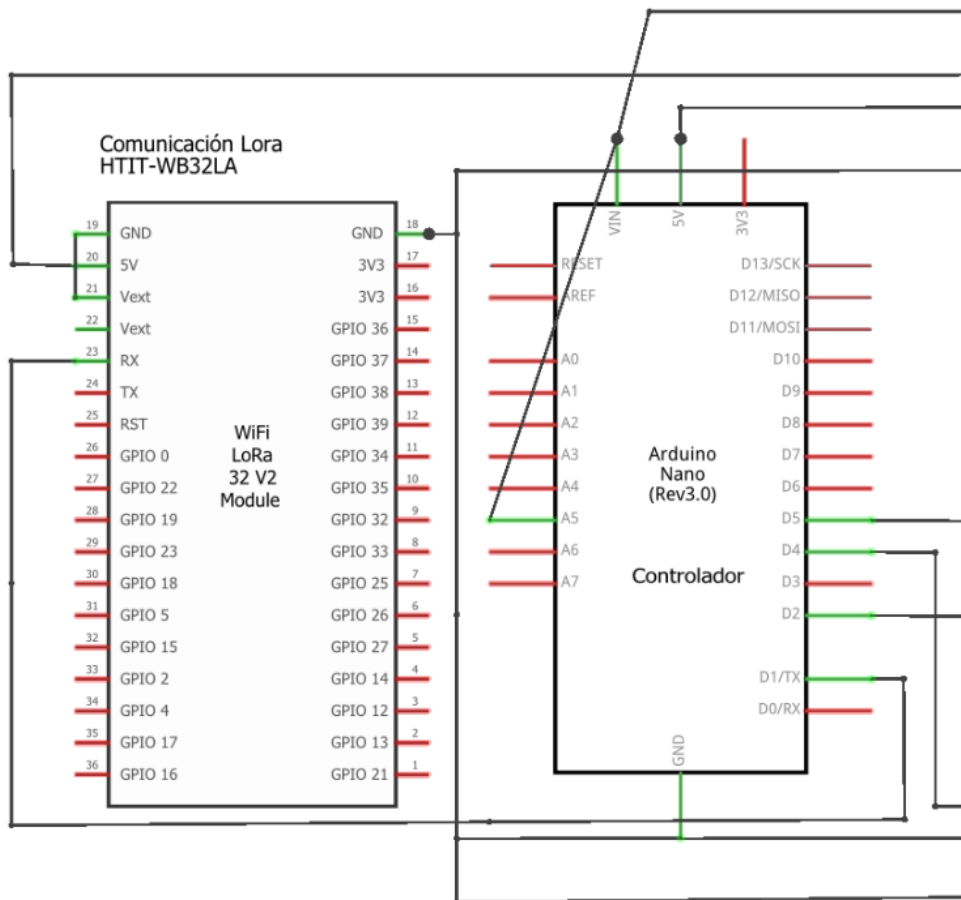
Comunicación Lora
HTIT-WB32LA

19 GND
20 5V
21 Vext
22 Vext
23 RX
24 TX
25 RST
26 GPIO 0
27 GPIO 22
28 GPIO 19
29 GPIO 23
30 GPIO 18
31 GPIO 5
32 GPIO 15
33 GPIO 2
34 GPIO 4
35 GPIO 17
36 GPIO 16

WiFi
LoRa
32 V2
Module

GND 18
3V3 17
3V3 16
GPIO 36 15
GPIO 37 14
GPIO 38 13
GPIO 39 12
GPIO 34 11
GPIO 35 10
GPIO 32 9
GPIO 33 8
GPIO 25 7
GPIO 26 6
GPIO 27 5
GPIO 14 4
GPIO 12 3
GPIO 13 2
GPIO 21 1

VIN
5V
3V3

RESET
AREF
A0
A1
A2
A3
A4
A5
A6
A7

Arduino
Nano
(Rev3.0)

Controlador

D13/SCK
D12/MISO
D11/MOSI
D10
D9
D8
D7
D6
D5
D4
D3
D2
D1/TX
D0/RX

GND